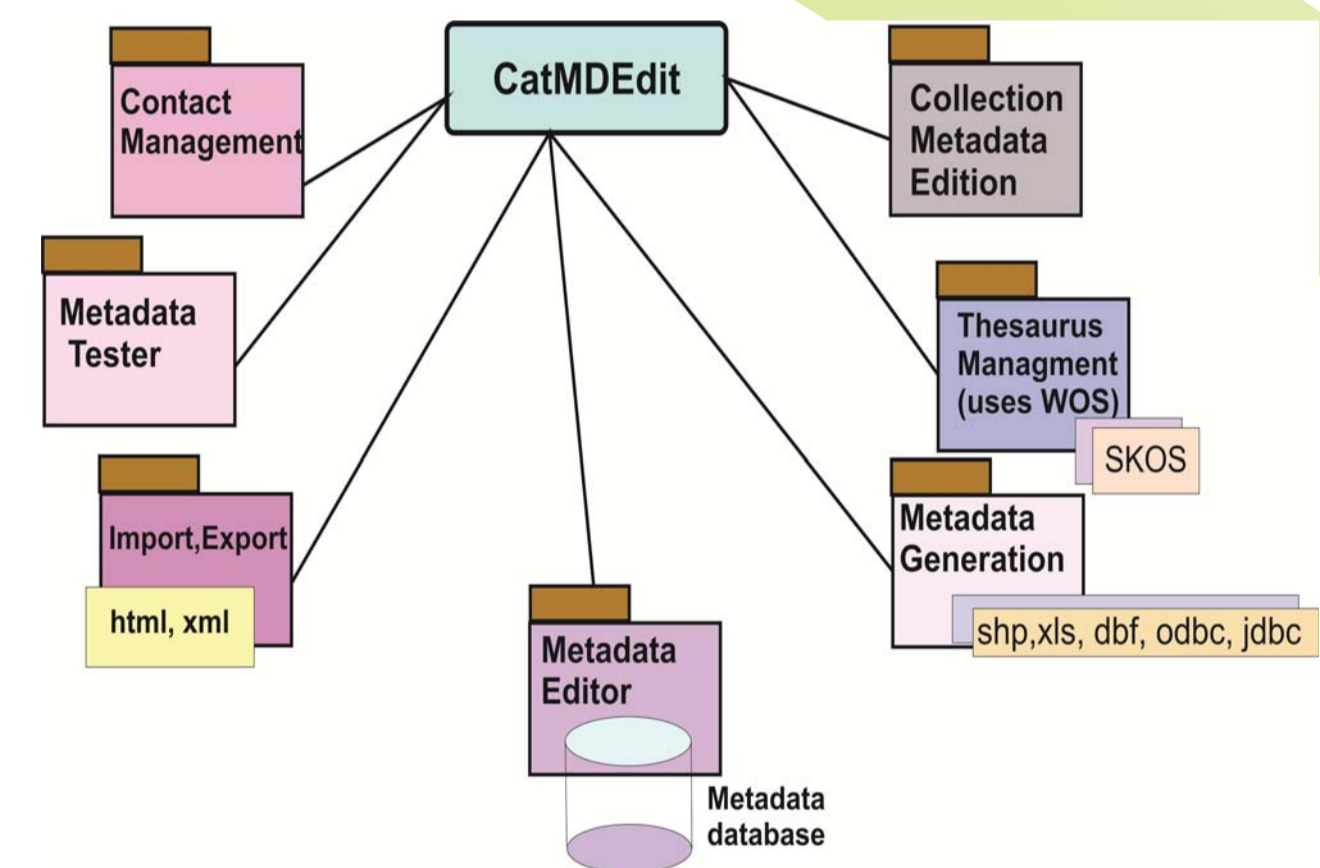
CatMDEdit

Contact Management

Collection Metadata Edition

Metadata Tester

Thesaurus Managment (uses WOS)

SKOS

Import,Export

html, xml

Metadata Generation

shp,xls, dbf, odbc, jdbc

Metadata Editor

Metadata database